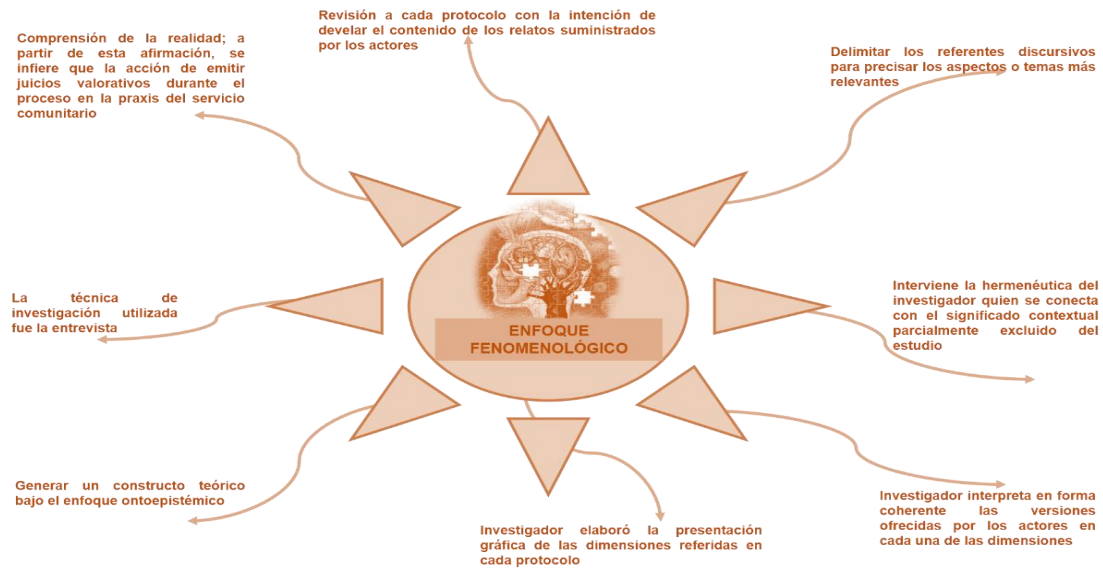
Comprensión de la realidad; a partir de esta afirmación, se infiere que la acción de emitir juicios valorativos durante el proceso en la praxis del servicio comunitario

Revisión a cada protocolo con la intención de develar el contenido de los relatos suministrados por los actores

Delimitar los referentes discursivos para precisar los aspectos o temas más relevantes

La técnica de investigación utilizada fue la entrevista

ENFOQUE FENOMENOLÓGICO

Interviene la hermenéutica del investigador quien se conecta con el significado contextual parcialmente excluido del estudio

Generar un constructo teórico bajo el enfoque ontoepistémico

Investigador interpreta en forma coherente las versiones ofrecidas por los actores en cada una de las dimensiones

Investigador elaboró la presentación gráfica de las dimensiones referidas en cada protocolo